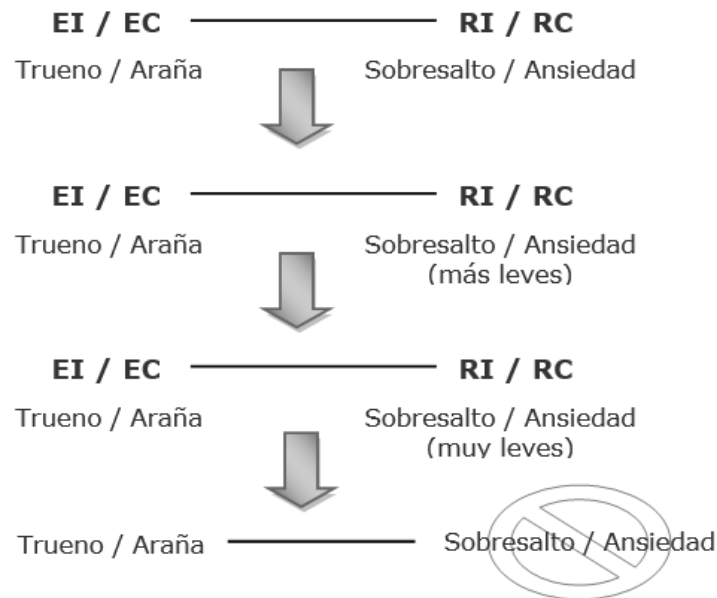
EI / EC RI / RC

Trueno / Araña Sobresalto / Ansiedad

EI / EC RI / RC

Trueno / Araña Sobresalto / Ansiedad (más leves)

EI / EC RI / RC

Trueno / Araña Sobresalto / Ansiedad (muy leves)

Trueno / Araña Sobresalto / Ansiedad